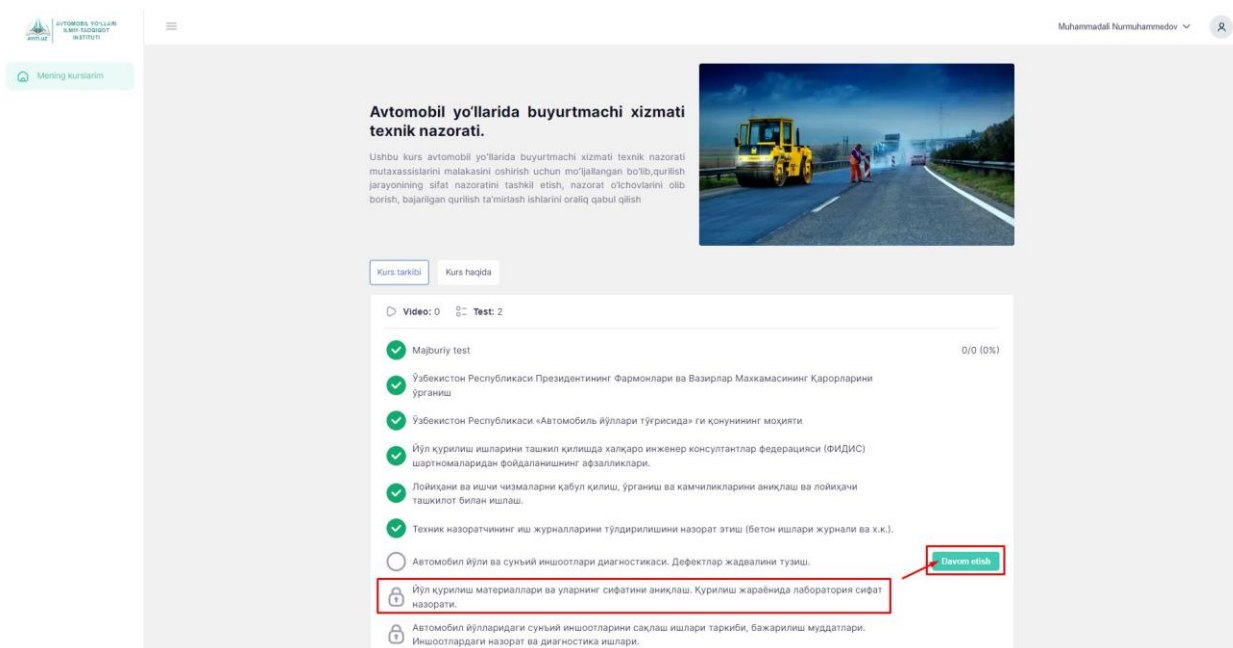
AVTOMOBIL YO'LLARI ILMIY-TADQIQOT INSTITUTI

Muhammadali Nurmuhammedov

Mening kurslarim

Avtomobil yo'llarida buyurtmachi xizmati texnik nazorati.

Ushbu kurs avtomobil yo'llarida buyurtmachi xizmati texnik nazorati mutaxassislarini malakasini oshirish uchun mo'ljallangan bo'lib,qurilish jarayonining sifat nazoratini tashkil etish, nazorat o'lchovlarini olib borish, bajarilgan qurilish ta'mirlash ishlarini oraliq qabul qilish

Kurs tarkibi
Kurs haqida

Video: 0 Test: 2

Majburiy test 0/0 (0%)

Ўзбекистон Республикаси Президентининг Фармонлари ва Вазирлар Махкамасининг Қарорларини ўрганиш

Ўзбекистон Республикаси «Автомобиль йўллари тўғрисида» ги қонунининг моҳияти

Йўл қурилиш ишларини ташкил қилишда халқаро инженер консултантлар федерацияси (ФИДИС) шартномаларидан фойдаланишнинг афзалликлари.

Лойиҳани ва ишчи чизмаларни қабул қилиш, ўрганиш ва камчиликларини аниқлаш ва лойиҳачи ташкилот билан ишлаш.

Техник назоратчининг иш журналларини тўлдирилишини назорат этиш (бетон ишлари журнали ва х.к.).

Автомобил йўли ва сунъий иншоотлари диагностикаси. Дефектлар жадвалини тузиш.

Davom etish

Йўл қурилиш материаллари ва уларнинг сифатини аниқлаш. Қурилиш жараёнида лаборатория сифат назорати.

Автомобил йўлларидаги сунъий иншоотларини сақлаш ишлари таркиби, бажарилиш муддатлари. Иншоотлардаги назорат ва диагностика ишлари.